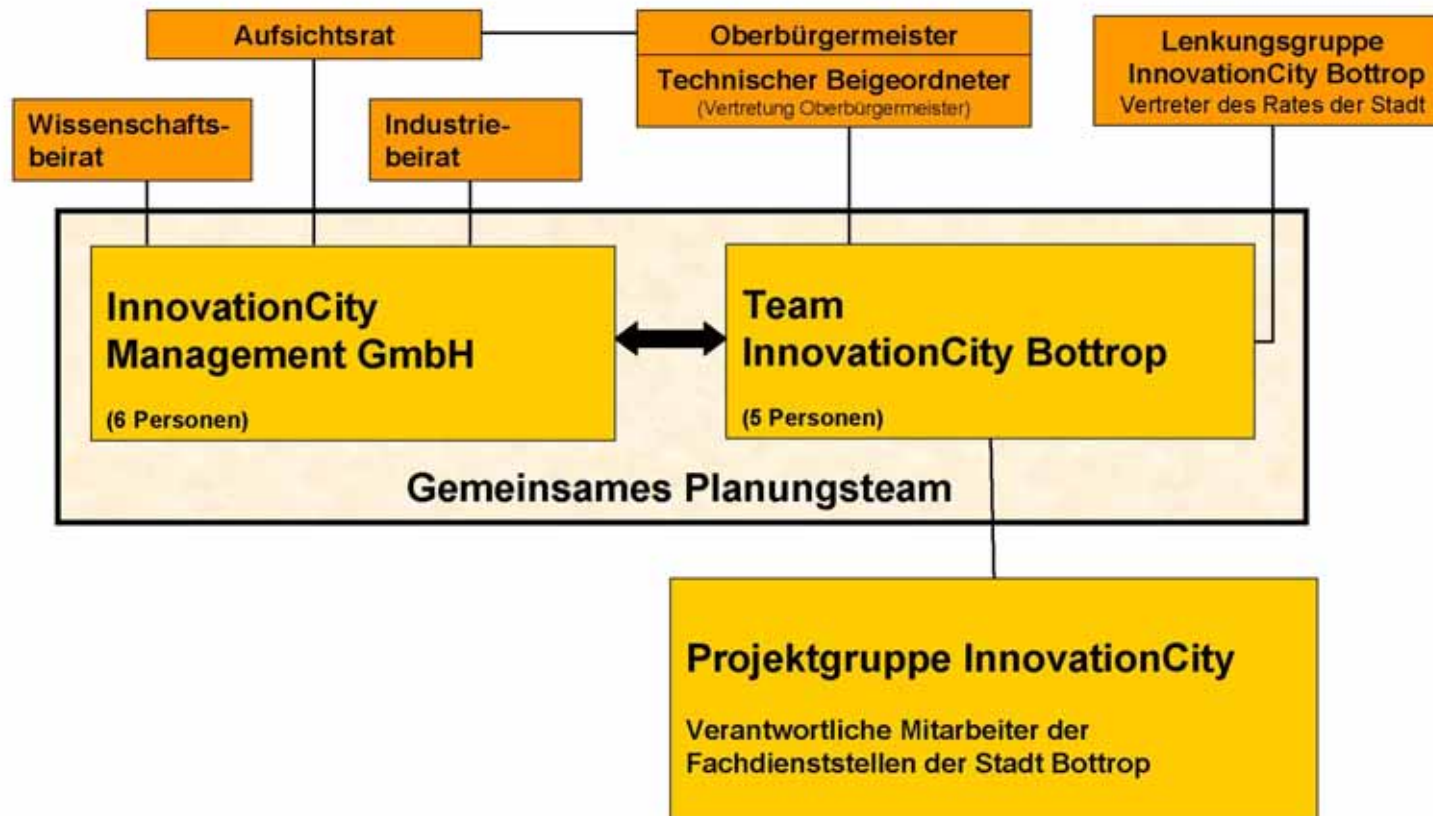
Aufsichtsrat

Oberbürgermeister

Technischer Beigeordneter
(Vertretung Oberbürgermeister)

Lenkungsgruppe
InnovationCity Bottrop
Vertreter des Rates der Stadt

Wissenschaftsbeirat

Industriebeirat

InnovationCity
Management GmbH

(6 Personen)

Team
InnovationCity Bottrop

(5 Personen)

Gemeinsames Planungsteam

Projektgruppe InnovationCity

Verantwortliche Mitarbeiter der Fachdienststellen der Stadt Bottrop